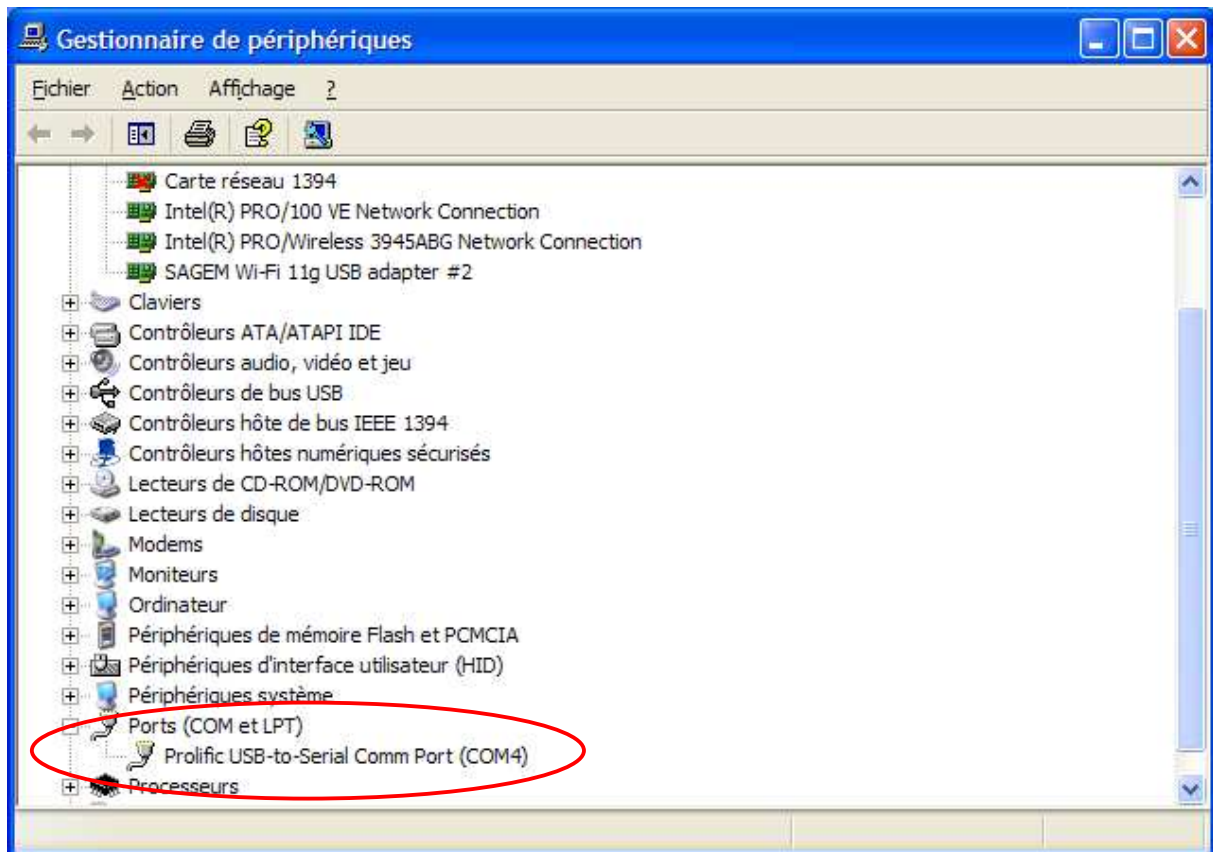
Gestionnaire de périphériques

Fichier Action Affichage ?

Carte réseau 1394
Intel(R) PRO/100 VE Network Connection
Intel(R) PRO/Wireless 3945ABG Network Connection
SAGEM Wi-Fi 11g USB adapter #2
Claviers
Contrôleurs ATA/ATAPI IDE
Contrôleurs audio, vidéo et jeu
Contrôleurs de bus USB
Contrôleurs hôte de bus IEEE 1394
Contrôleurs hôtes numériques sécurisés
Lecteurs de CD-ROM/DVD-ROM
Lecteurs de disque
Modems
Moniteurs
Ordinateur
Périphériques de mémoire Flash et PCMCIA
Périphériques d'interface utilisateur (HID)
Périphériques système
Ports (COM et LPT)
Prolific USB-to-Serial Comm Port (COM4)
Processeurs